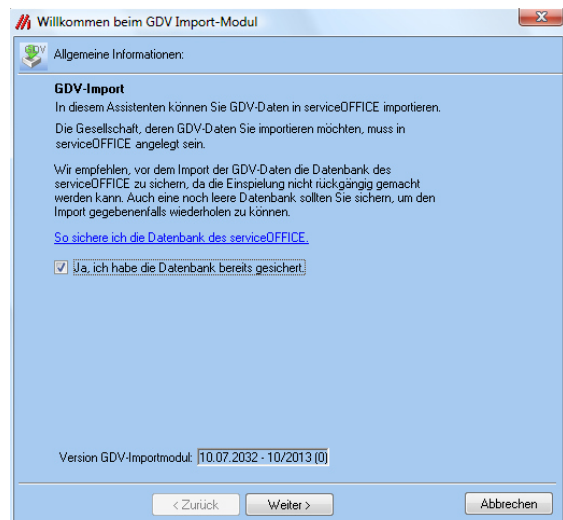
Willkommen beim GDV Import-Modul

GDV

Allgemeine Informationen:

GDV-Import

In diesem Assistenten können Sie GDV-Daten in serviceOFFICE importieren.

Die Gesellschaft, deren GDV-Daten Sie importieren möchten, muss in serviceOFFICE angelegt sein.

Wir empfehlen, vor dem Import der GDV-Daten die Datenbank des serviceOFFICE zu sichern, da die Einspielung nicht rückgängig gemacht werden kann. Auch eine noch leere Datenbank sollten Sie sichern, um den Import gegebenenfalls wiederholen zu können.

So sichere ich die Datenbank des serviceOFFICE.

Ja, ich habe die Datenbank bereits gesichert.

Version GDV-Importmodul: 10.07.2032 - 10/2013 (0)

< Zurück

Weiter >

Abbrechen